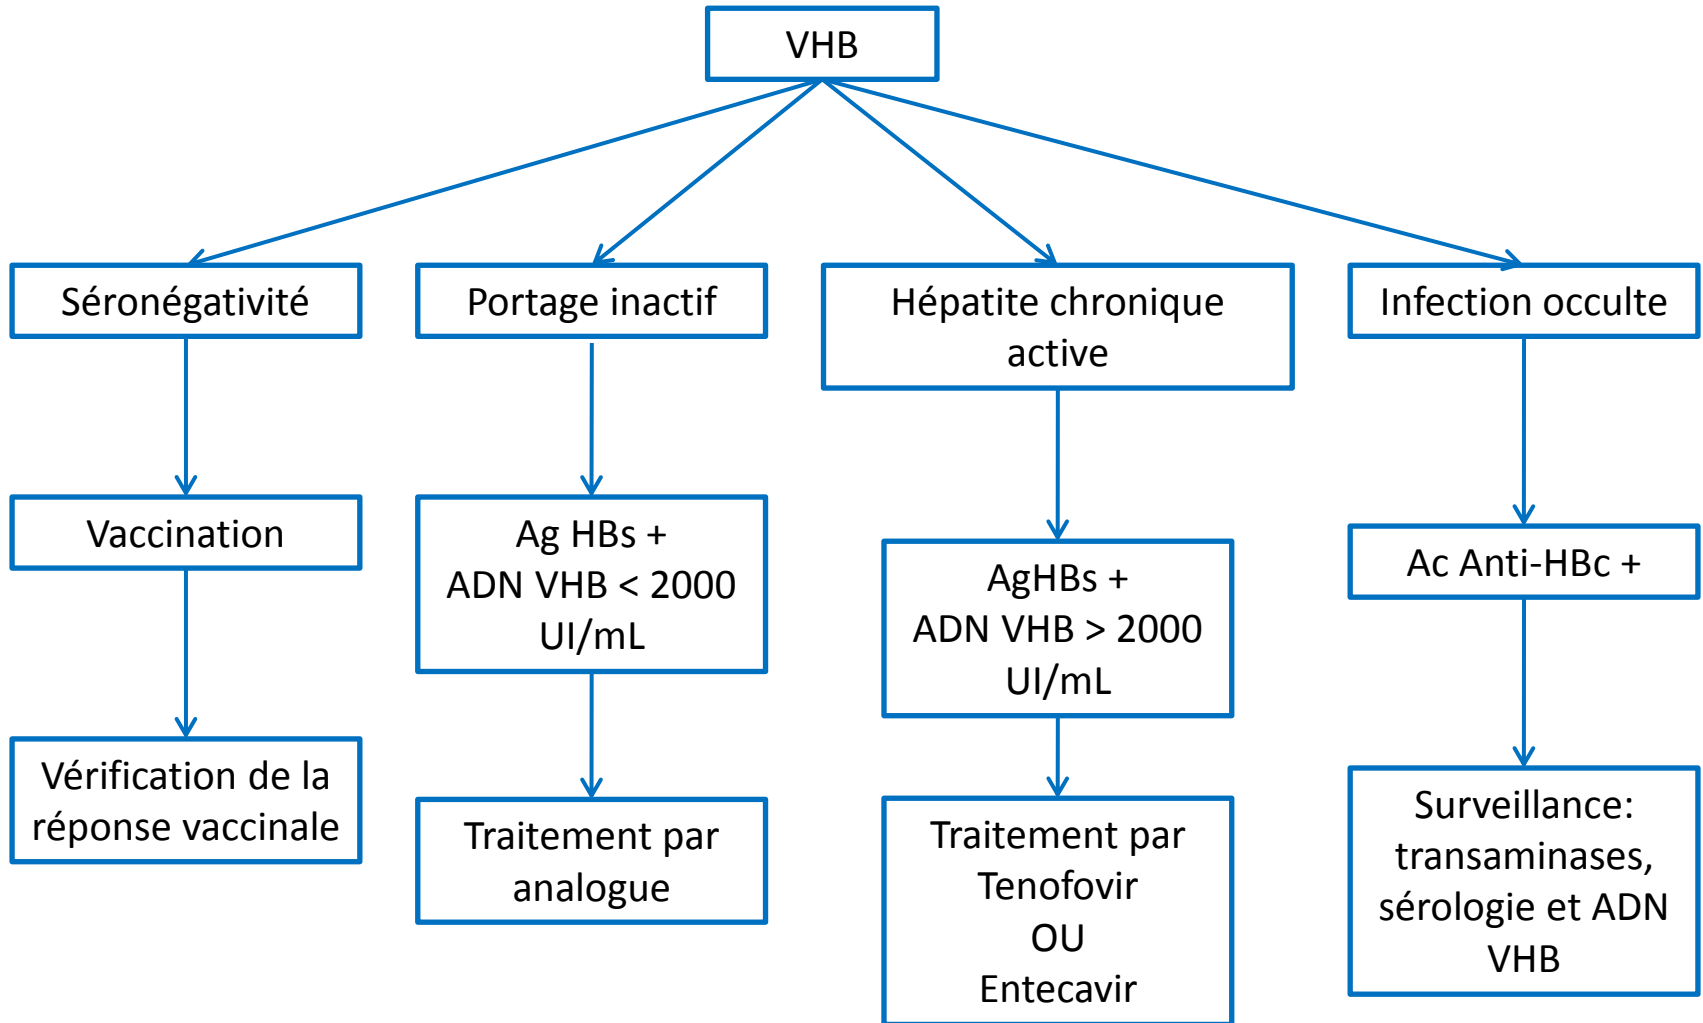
VHB

Séronégativité

Vaccination

Vérification de la réponse vaccinale

Portage inactif

Ag HBs +
ADN VHB < 2000 UI/mL

Traitement par analogue

Hépatite chronique active

AgHBs +
ADN VHB > 2000 UI/mL

Traitement par Tenofovir
OU
Entecavir

Infection occulte

Ac Anti-HBc +

Surveillance: transaminases, sérologie et ADN VHB